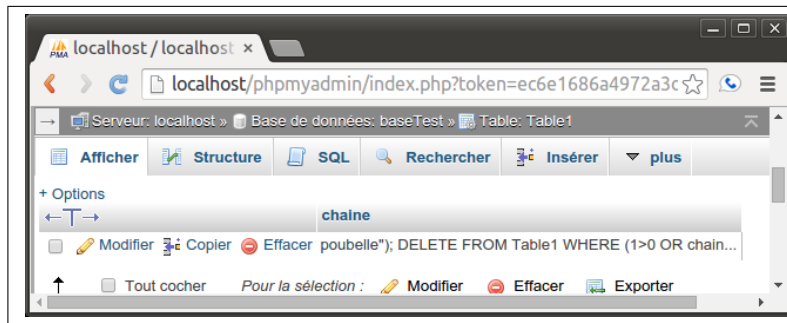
localhost / localhost ×

localhost/phpmyadmin/index.php?token=ec6e1686a4972a3c

Serveur: localhost » Base de données: baseTest » Table: Table1

Afficher | Structure | SQL | Rechercher | Insérer | plus

+ Options

←T→ | chaine
Modifier Copier Effacer | poubelle"); DELETE FROM Table1 WHERE (1>0 OR chain...

Tout cocher   Pour la sélection :   Modifier   Effacer   Exporter